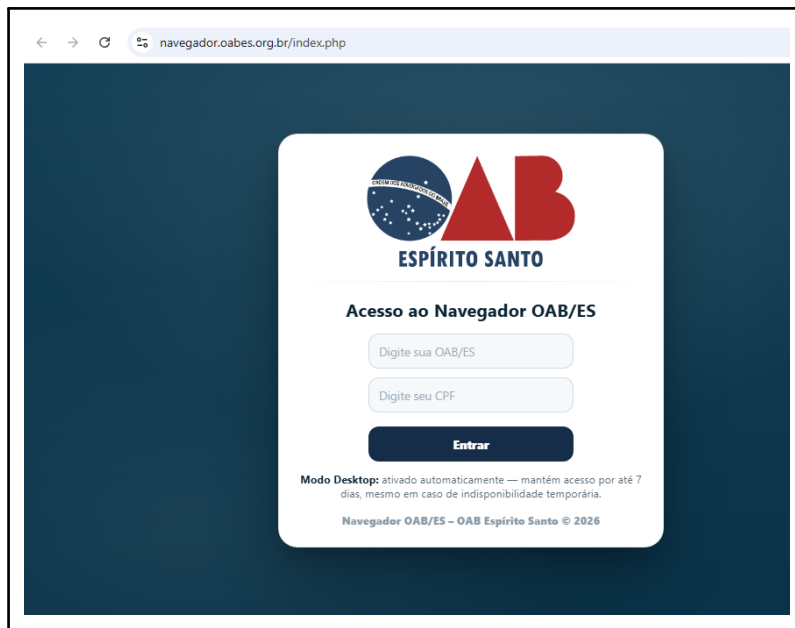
navegador.oabes.org.br/index.php

ORDEM DOS ADVOGADOS DO BRASIL

OAB

ESPÍRITO SANTO

Acesso ao Navegador OAB/ES

Digite sua OAB/ES

Digite seu CPF

Entrar

**Modo Desktop:** ativado automaticamente — mantém acesso por até 7 dias, mesmo em caso de indisponibilidade temporária.

Navegador OAB/ES – OAB Espírito Santo © 2026